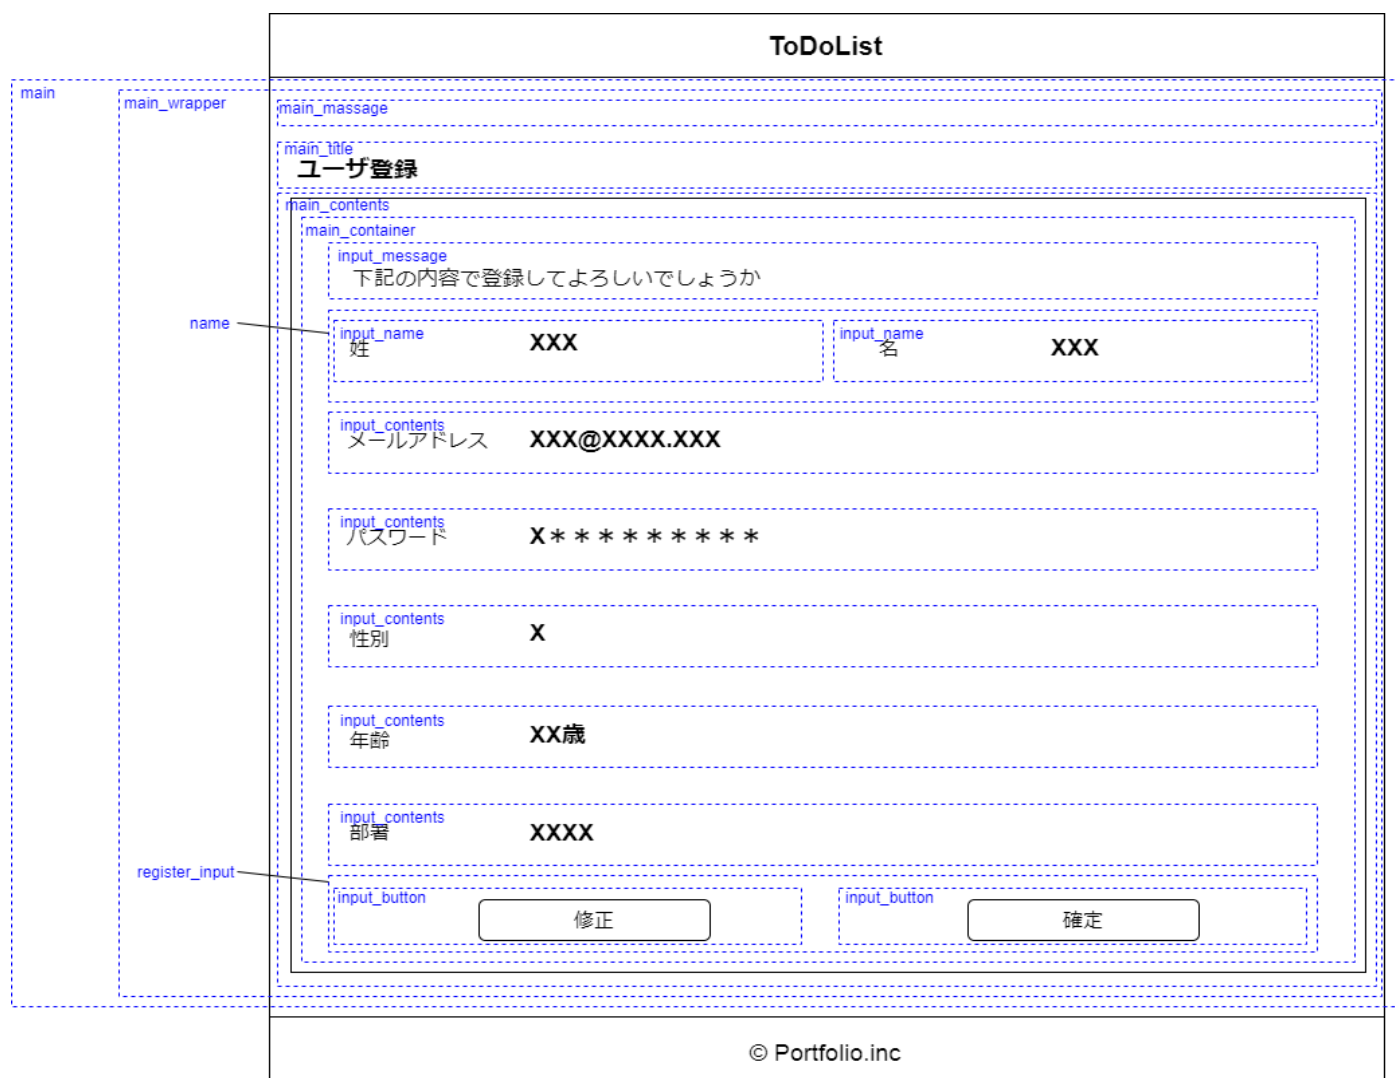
ToDoList

main

main_wrapper

main_massage

main_title
ユーザ登録

main_contents

main_container

input_message
下記の内容で登録してよろしいでしょうか

name

input_name
姓
XXX

input_name
名
XXX

input_contents
メールアドレス
XXX@XXXX.XXX

input_contents
パスワード
X＊＊＊＊＊＊＊＊＊

input_contents
性別
X

input_contents
年齢
XX歳

input_contents
部署
XXXX

register_input

input_button
修正

input_button
確定

© Portfolio.inc